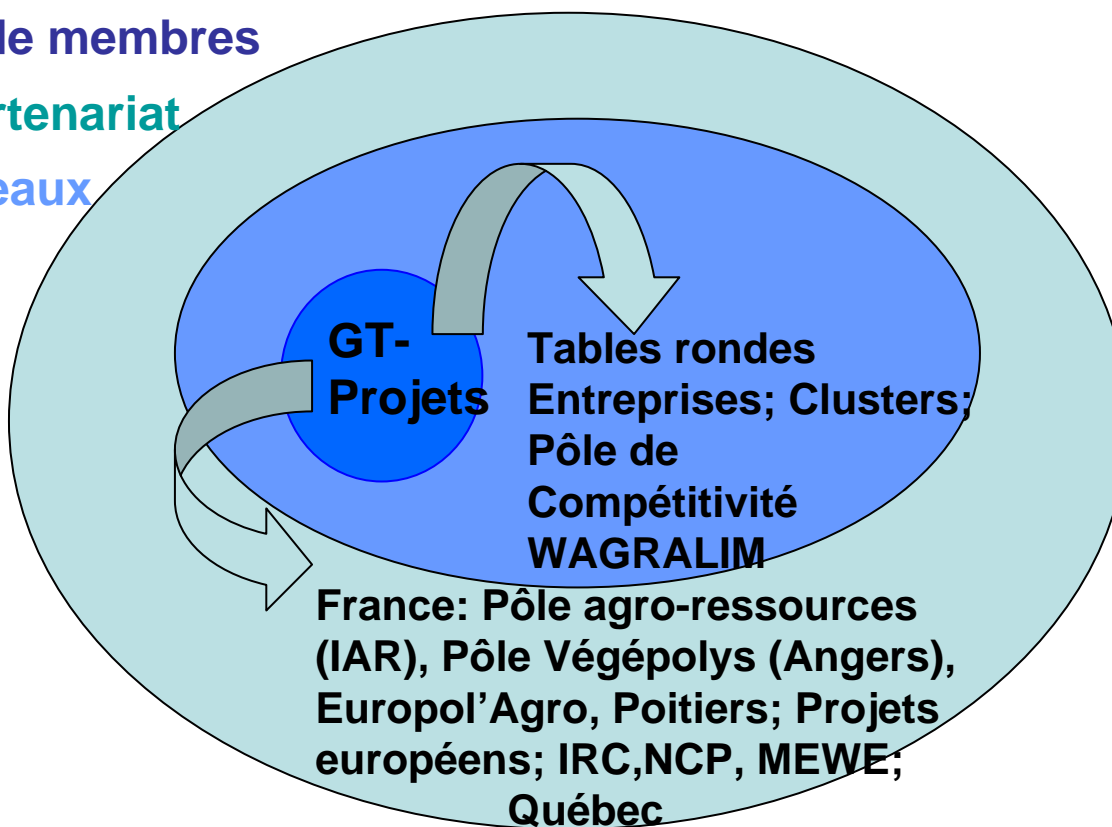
le membres
rtenariat
eaux

GT-Projets

Tables rondes Entreprises; Clusters; Pôle de Compétitivité WAGRALIM

France: Pôle agro-ressources (IAR), Pôle Végépolys (Angers), Europol'Agro, Poitiers; Projets européens; IRC,NCP, MEWE; Québec